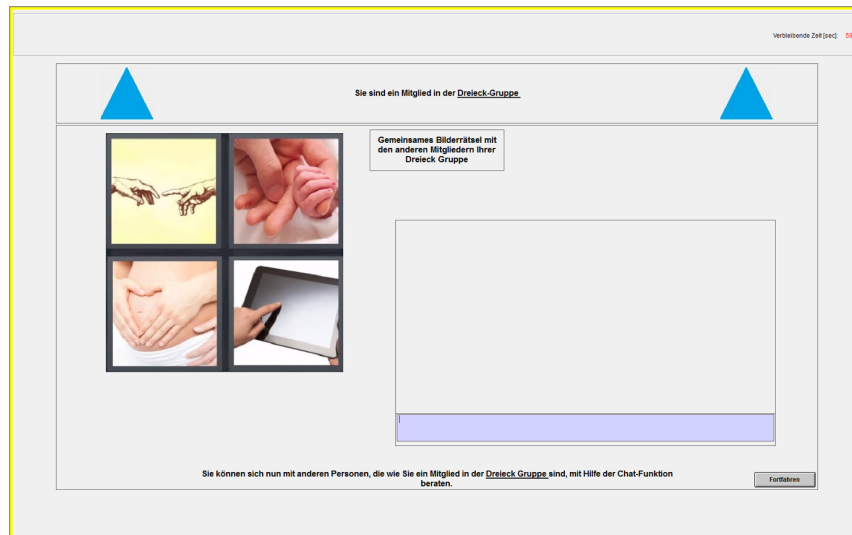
Verbleibende Zeit [sec]: 59

Sie sind ein Mitglied in der Dreieck-Gruppe

Gemeinsames Bilderrätsel mit den anderen Mitgliedern Ihrer Dreieck Gruppe

Sie können sich nun mit anderen Personen, die wie Sie ein Mitglied in der Dreieck Gruppe sind, mit Hilfe der Chat-Funktion beraten.

Fortfahren